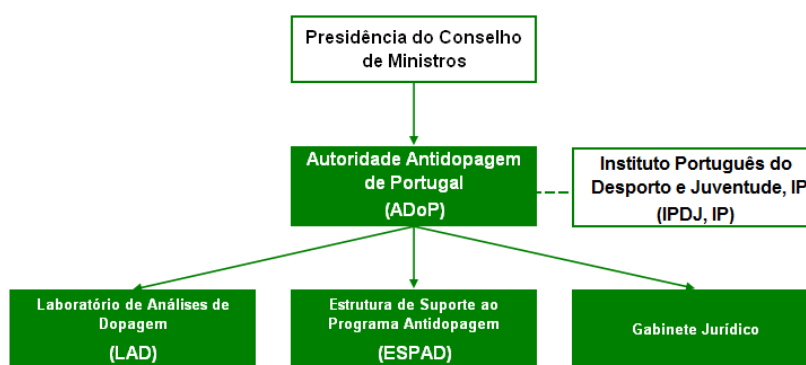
Presidência do Conselho de Ministros

Autoridade Antidopagem de Portugal
(ADoP)

Instituto Português do Desporto e Juventude, IP
(IPDJ, IP)

Laboratório de Análises de Dopagem
(LAD)

Estrutura de Suporte ao Programa Antidopagem
(ESPAD)

Gabinete Jurídico